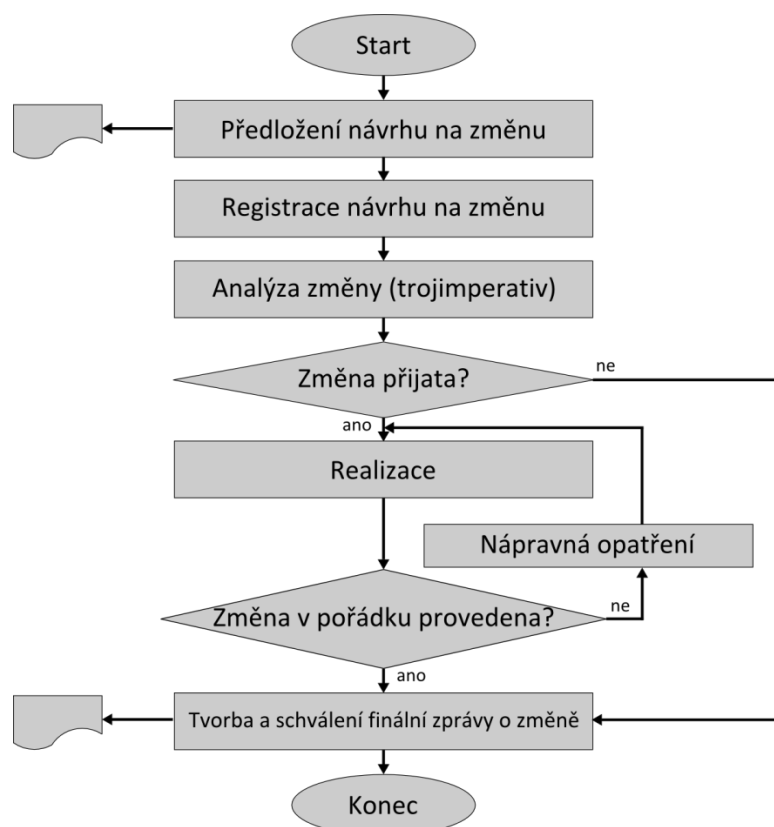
Start

Předložení návrhu na změnu

Registrace návrhu na změnu

Analýza změny (trojimperativ)

Změna přijata?

ne

ano

Realizace

Nápravná opatření

Změna v pořádku provedena?

ne

ano

Tvorba a schválení finální zprávy o změně

Konec